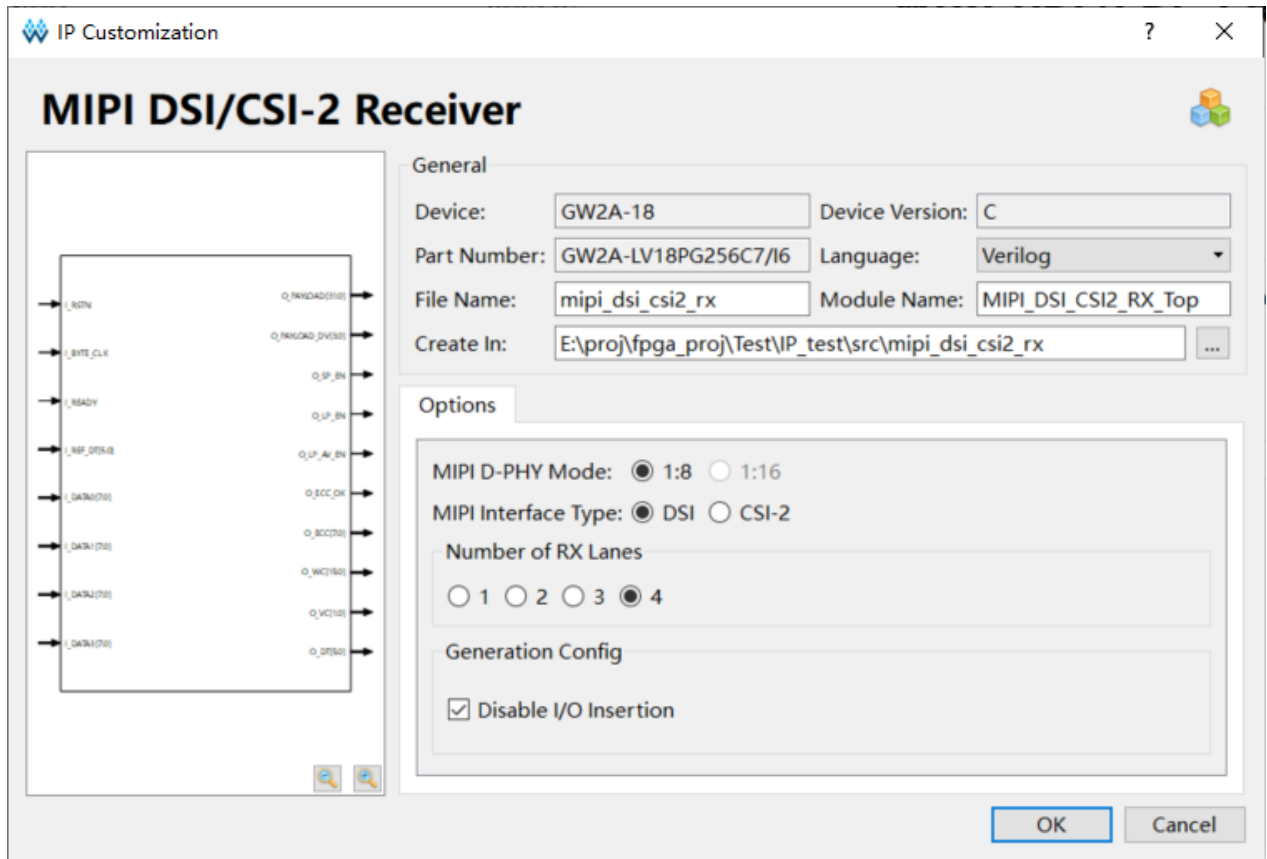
IP Customization ? ×

MIPI DSI/CSI-2 Receiver

I_RSTN
I_BYTE_CLK
I_READY
I_REF_DT[5:0]
I_DATA0[7:0]
I_DATA1[7:0]
I_DATA2[7:0]
I_DATA3[7:0]

O_PAYLOAD[31:0]
O_PAYLOAD_DV[3:0]
O_SP_EN
O_LP_EN
O_LP_AV_EN
O_ECC_OK
O_ECC[7:0]
O_WC[15:0]
O_VC[1:0]
O_DT[5:0]

General
Device: GW2A-18
Device Version: C
Part Number: GW2A-LV18PG256C7/I6
Language: Verilog
File Name: mipi_dsi_csi2_rx
Module Name: MIPI_DSI_CSI2_RX_Top
Create In: E:\proj\fpga_proj\Test\IP_test\src\mipi_dsi_csi2_rx ...

Options
MIPI D-PHY Mode: 1:8 1:16
MIPI Interface Type: DSI CSI-2
Number of RX Lanes
1 2 3 4
Generation Config
Disable I/O Insertion

OK Cancel